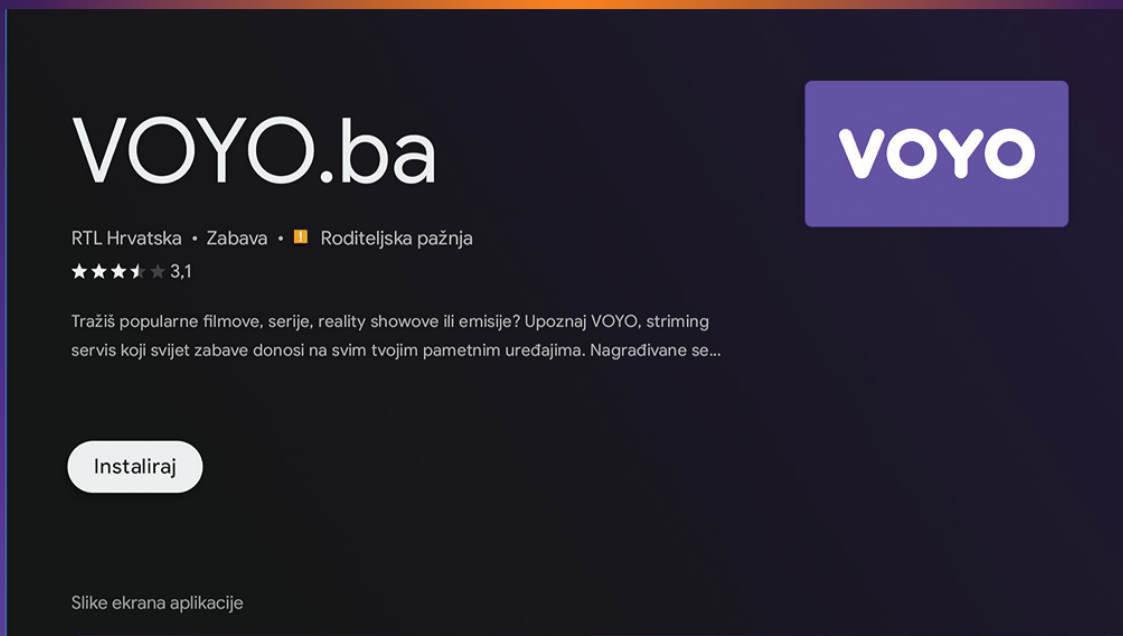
VOYO.ba

VOYO

RTL Hrvatska • Zabava • Roditeljska pažnja

3,1

Tražiš popularne filmove, serije, reality showove ili emisije? Upoznaj VOYO, striming servis koji svijet zabave donosi na svim tvojim pametnim uređajima. Nagrađivane se...

Instaliraj

Slike ekrana aplikacije